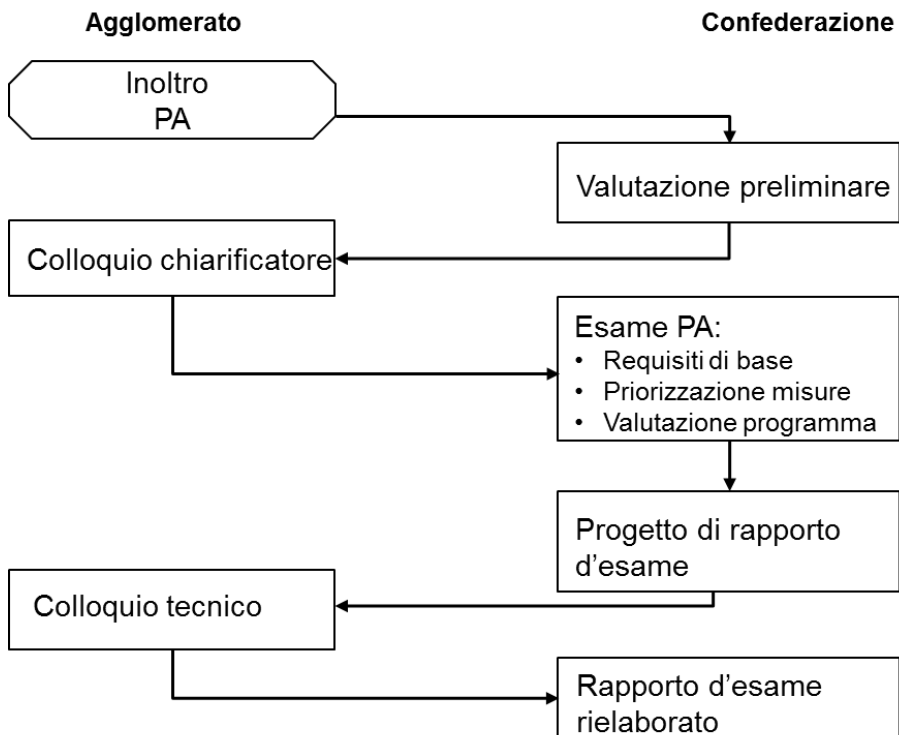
Agglomerato

Confederazione

Inoltro PA

Valutazione preliminare

Colloquio chiarificatore

Esame PA:
• Requisiti di base
• Priorizzazione misure
• Valutazione programma

Progetto di rapporto d'esame

Colloquio tecnico

Rapporto d'esame rielaborato